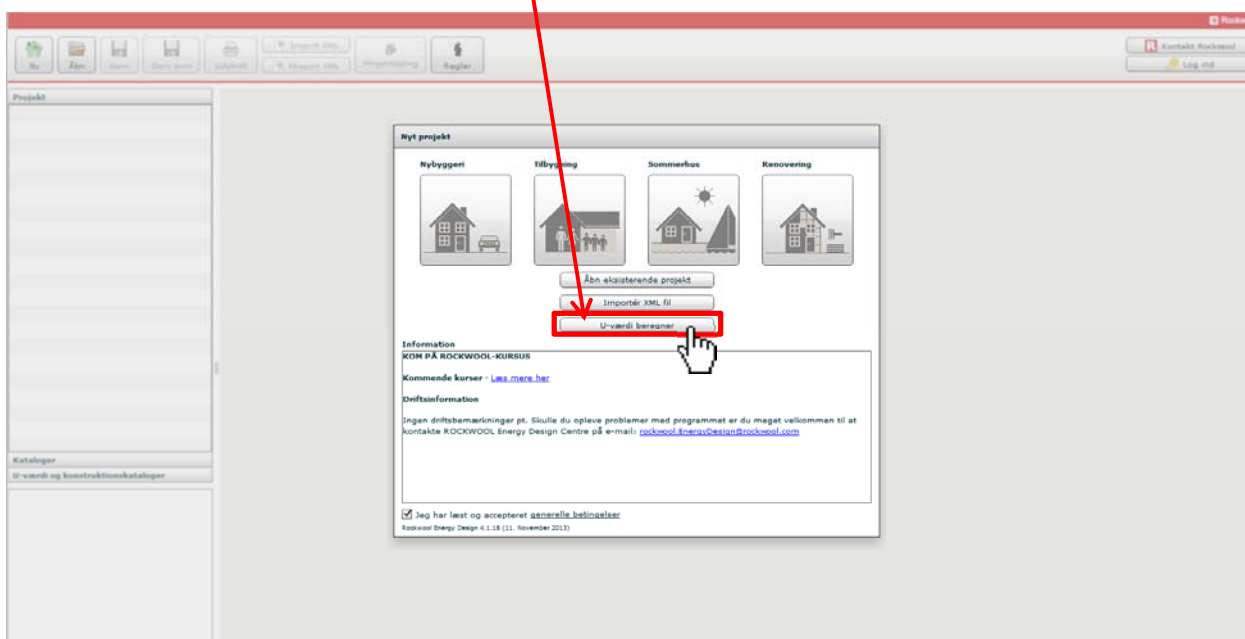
Rockwool

Ny
Åbn
Gem
Gem som
Udskrift
Import XML
Eksport XML
Projektdata
Regler

Kontakt Rockwool
Log ind

Projekt

Kataloger
U-værdi og konstruktionskataloger

Nyt projekt

Nybyggeri
Tilbygning
Sommerhus
Renovering

Åbn eksisterende projekt
Importér XML fil
U-værdi beregner

Information

KOM PÅ ROCKWOOL-KURSUS

Kommende kurser - Læs mere her

Driftsinformation

Ingen driftsbemærkninger pt. Skulle du opleve problemer med programmet er du meget velkommen til at kontakte ROCKWOOL Energy Design Centre på e-mail: rockwool.EnergyDesign@rockwool.com

Jeg har læst og accepteret generelle betingelser

Rockwool Energy Design 4.1.18 (11. November 2013)